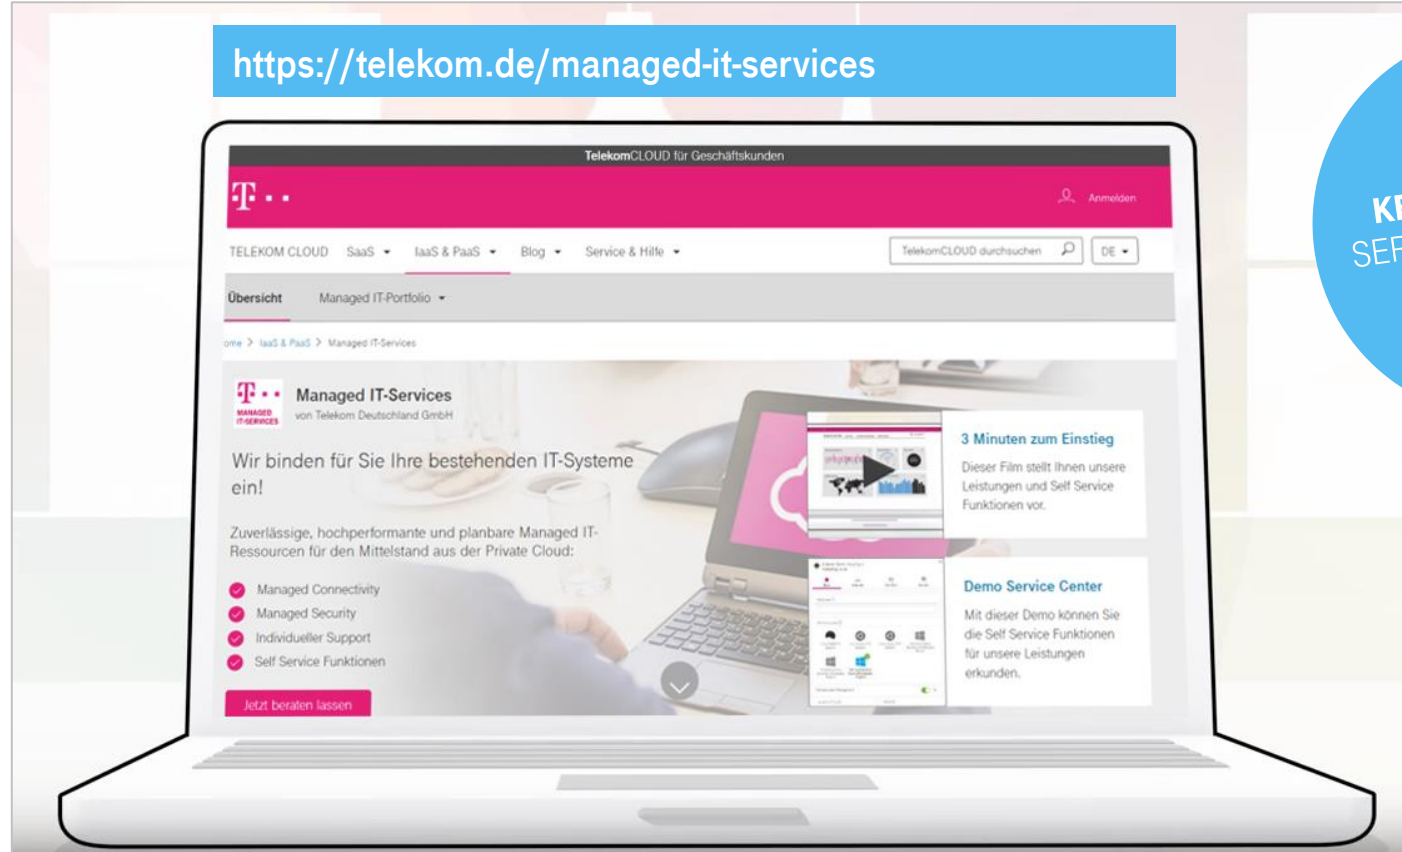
https://telekom.de/managed-it-services

TelekomCLOUD für Geschäftskunden

Anmelden

TELEKOM CLOUD SaaS IaaS & PaaS Blog Service & Hilfe

TelekomCLOUD durchsuchen

DE

Übersicht Managed IT-Portfolio

ome > IaaS & PaaS > Managed IT-Services

MANAGED IT-SERVICES

Managed IT-Services
von Telekom Deutschland GmbH

Wir binden für Sie Ihre bestehenden IT-Systeme ein!

Zuverlässige, hochperformante und planbare Managed IT-Ressourcen für den Mittelstand aus der Private Cloud:

Managed Connectivity
Managed Security
Individueller Support
Self Service Funktionen

Jetzt beraten lassen

3 Minuten zum Einstieg
Dieser Film stellt Ihnen unsere Leistungen und Self Service Funktionen vor.

Demo Service Center
Mit dieser Demo können Sie die Self Service Funktionen für unsere Leistungen erkunden.

KE
SER